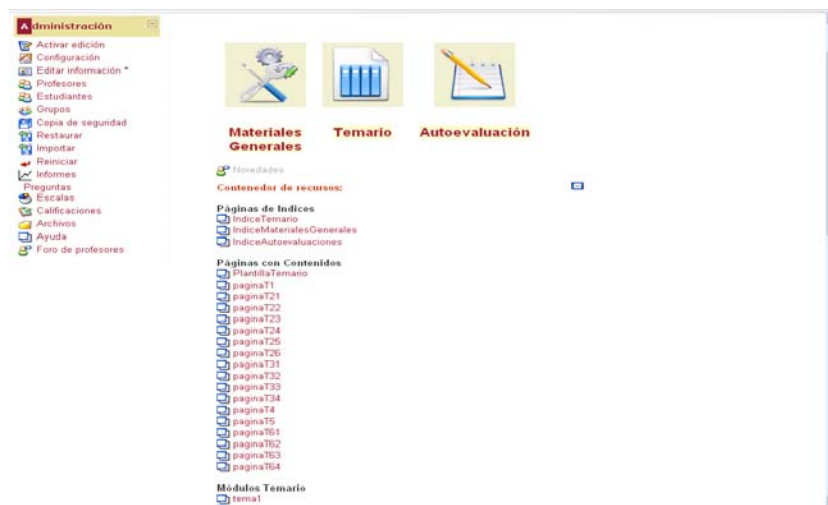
Administración

Activar edición
Configuración
Editar información *
Profesores
Estudiantes
Grupos
Copia de seguridad
Restaurar
Importar
Reiniciar
Informes
Preguntas
Escalas
Calificaciones
Archivos
Ayuda
Foro de profesores

Materiales Generales
Temario
Autoevaluación

Novedades

Contenedor de recursos:

Páginas de Indices
IndiceTemario
IndiceMaterialesGenerales
IndiceAutoevaluaciones

Páginas con Contenidos
PlantillaTemario
paginaT1
paginaT21
paginaT22
paginaT23
paginaT24
paginaT25
paginaT26
paginaT31
paginaT32
paginaT33
paginaT34
paginaT4
paginaT5
paginaT61
paginaT62
paginaT63
paginaT64

Módulos Temario
tema1